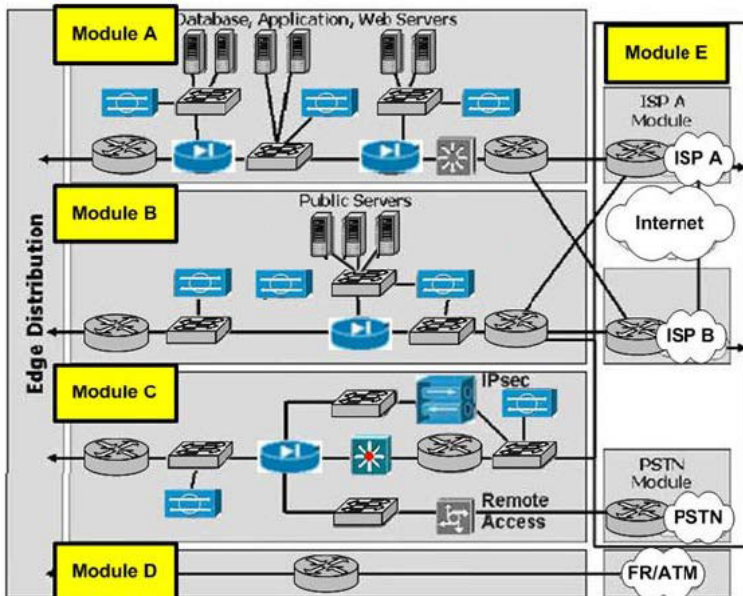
Module A

Database, Application, Web Servers

Module E

ISP A Module

ISP A

Internet

Module B

Public Servers

ISP B

Edge Distribution

Module C

IPsec

PSTN Module

Remote Access

PSTN

Module D

FR/ATM